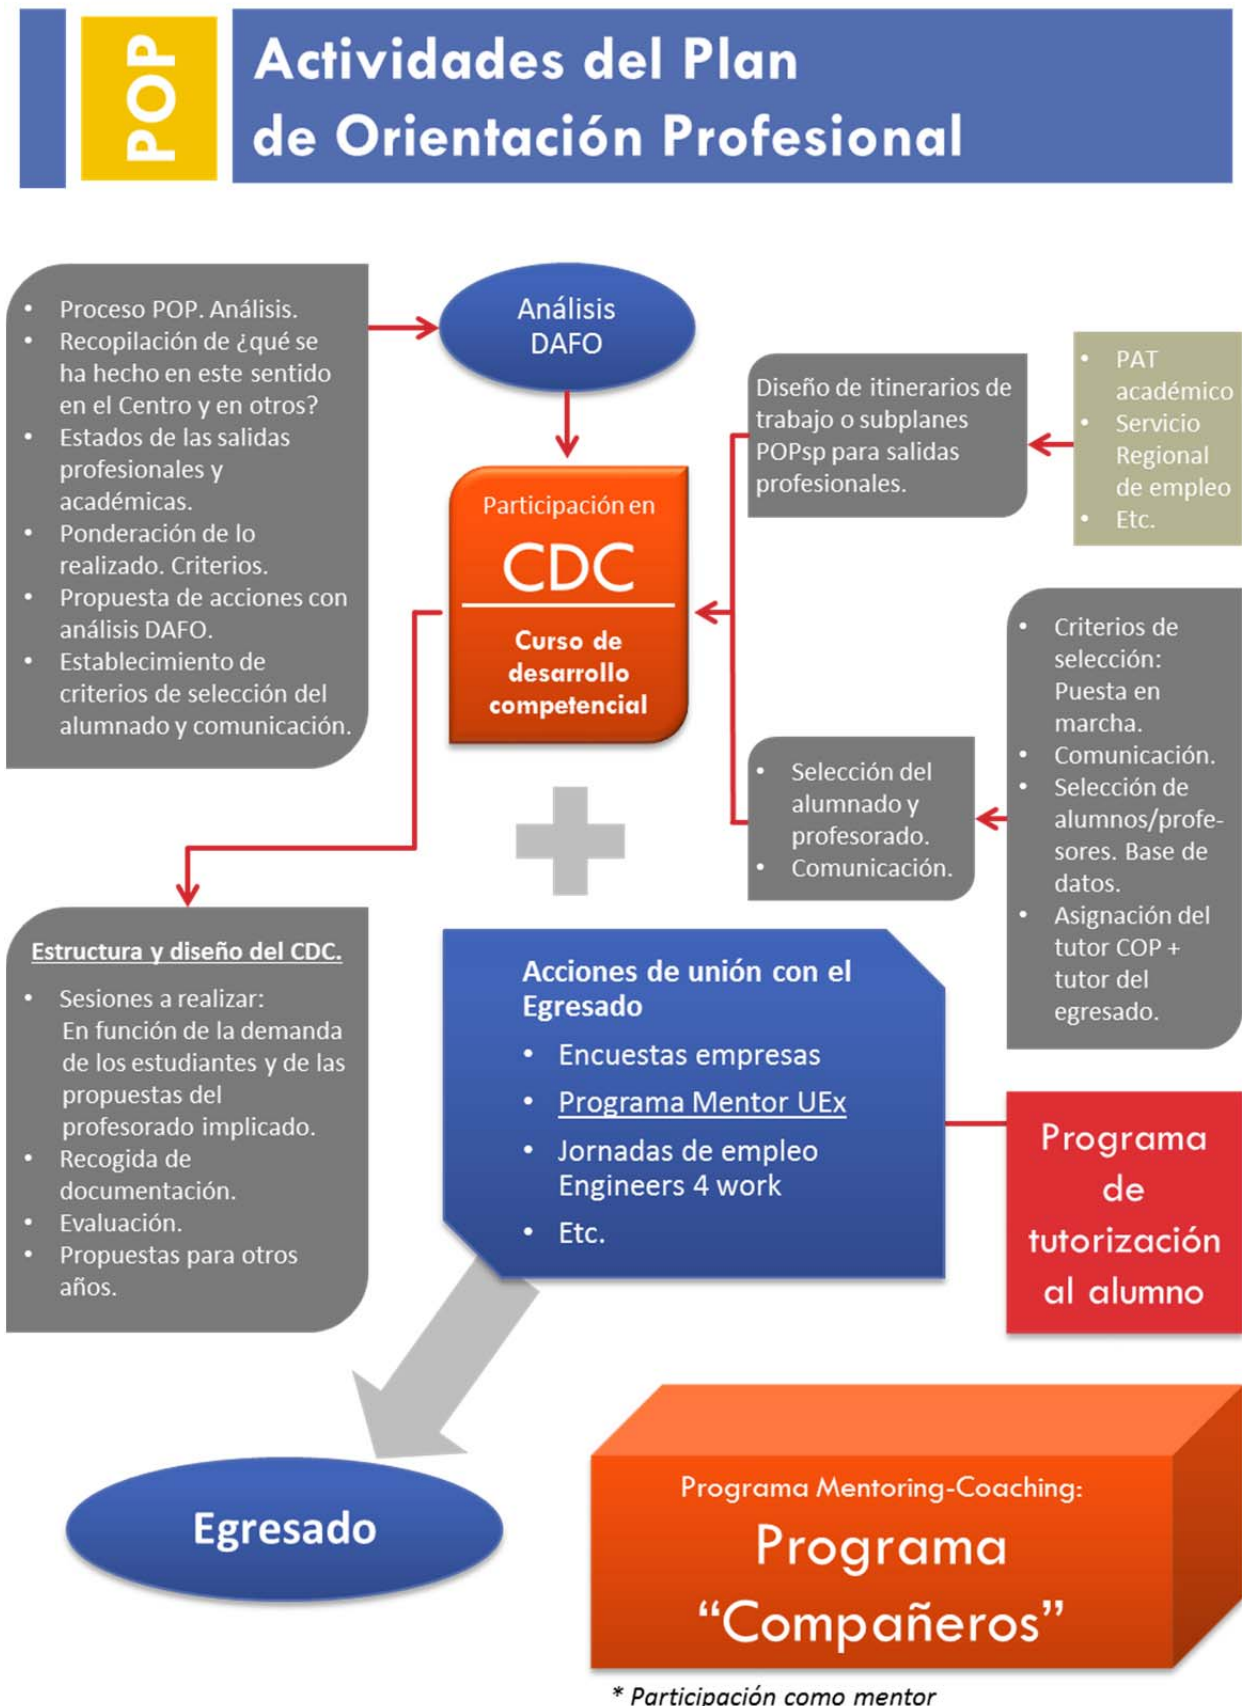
POP

Actividades del Plan de Orientación Profesional

- Proceso POP. Análisis.
- Recopilación de ¿qué se ha hecho en este sentido en el Centro y en otros?
- Estados de las salidas profesionales y académicas.
- Ponderación de lo realizado. Criterios.
- Propuesta de acciones con análisis DAFO.
- Establecimiento de criterios de selección del alumnado y comunicación.

Análisis DAFO

Participación en
CDC
Curso de desarrollo competencial

Diseño de itinerarios de trabajo o subplanes POPsp para salidas profesionales.

- PAT académico
- Servicio Regional de empleo
- Etc.

- Criterios de selección: Puesta en marcha.
- Comunicación.
- Selección de alumnos/profesores. Base de datos.
- Asignación del tutor COP + tutor del egresado.

- Selección del alumnado y profesorado.
- Comunicación.

Estructura y diseño del CDC.

- Sesiones a realizar: En función de la demanda de los estudiantes y de las propuestas del profesorado implicado.
- Recogida de documentación.
- Evaluación.
- Propuestas para otros años.

Acciones de unión con el Egresado
- Encuestas empresas
- Programa Mentor UEx
- Jornadas de empleo Engineers 4 work
- Etc.

Programa de tutorización al alumno

Egresado

Programa Mentoring-Coaching:
Programa "Compañeros"

* Participación como mentor